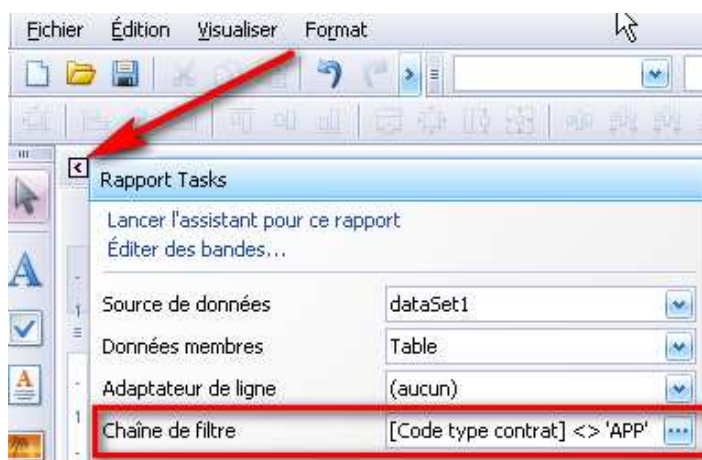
Fichier Édition Visualiser Format

Rapport Tasks

Lancer l'assistant pour ce rapport
Éditer des bandes...

| Source de données | dataSet1 |
|---|---|
| Données membres | Table |
| Adaptateur de ligne | (aucun) |
| Chaîne de filtre | [Code type contrat] <> 'APP' |